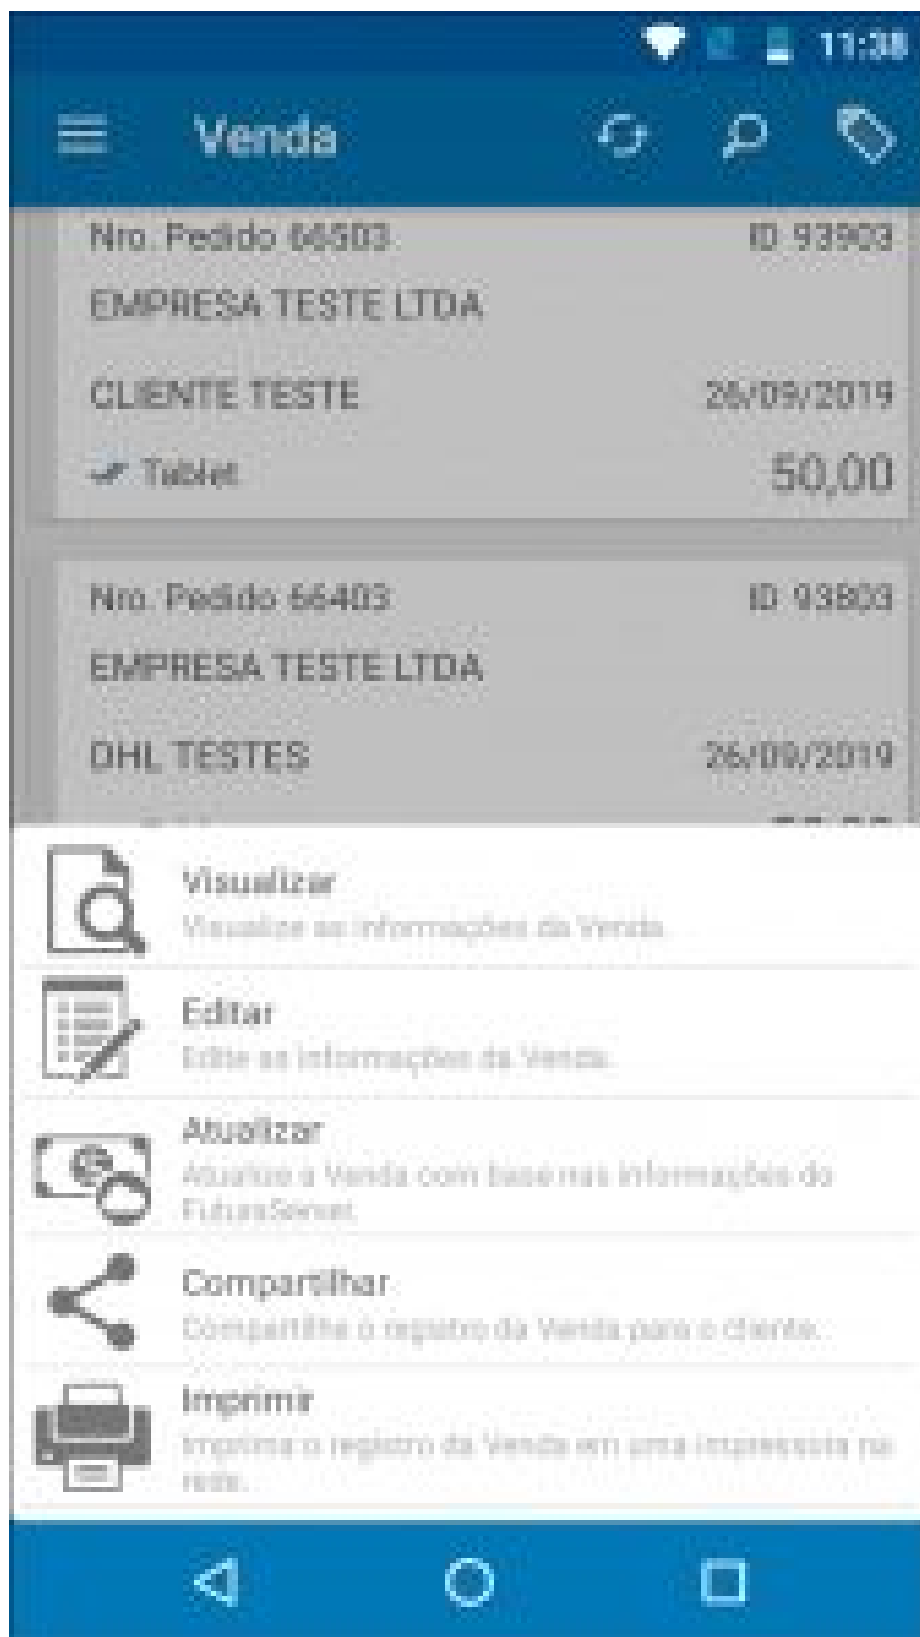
11:38

Venda

Nro. Pedido 66503	ID 93903
EMPRESA TESTE LTDA
CLIENTE TESTE	26/09/2019
Tablet	50,00

Nro. Pedido 66403	ID 93803
EMPRESA TESTE LTDA
DHL TESTES	26/09/2019

Visualizar
Visualize as informações da Venda.

Editar
Edite as informações da Venda.

Atualizar
Atualize a Venda com base nas informações do FuturaServer.

Compartilhar
Compartilhe o registro da Venda para o cliente.

Imprimir
Imprima o registro da Venda em uma impressora na rede.